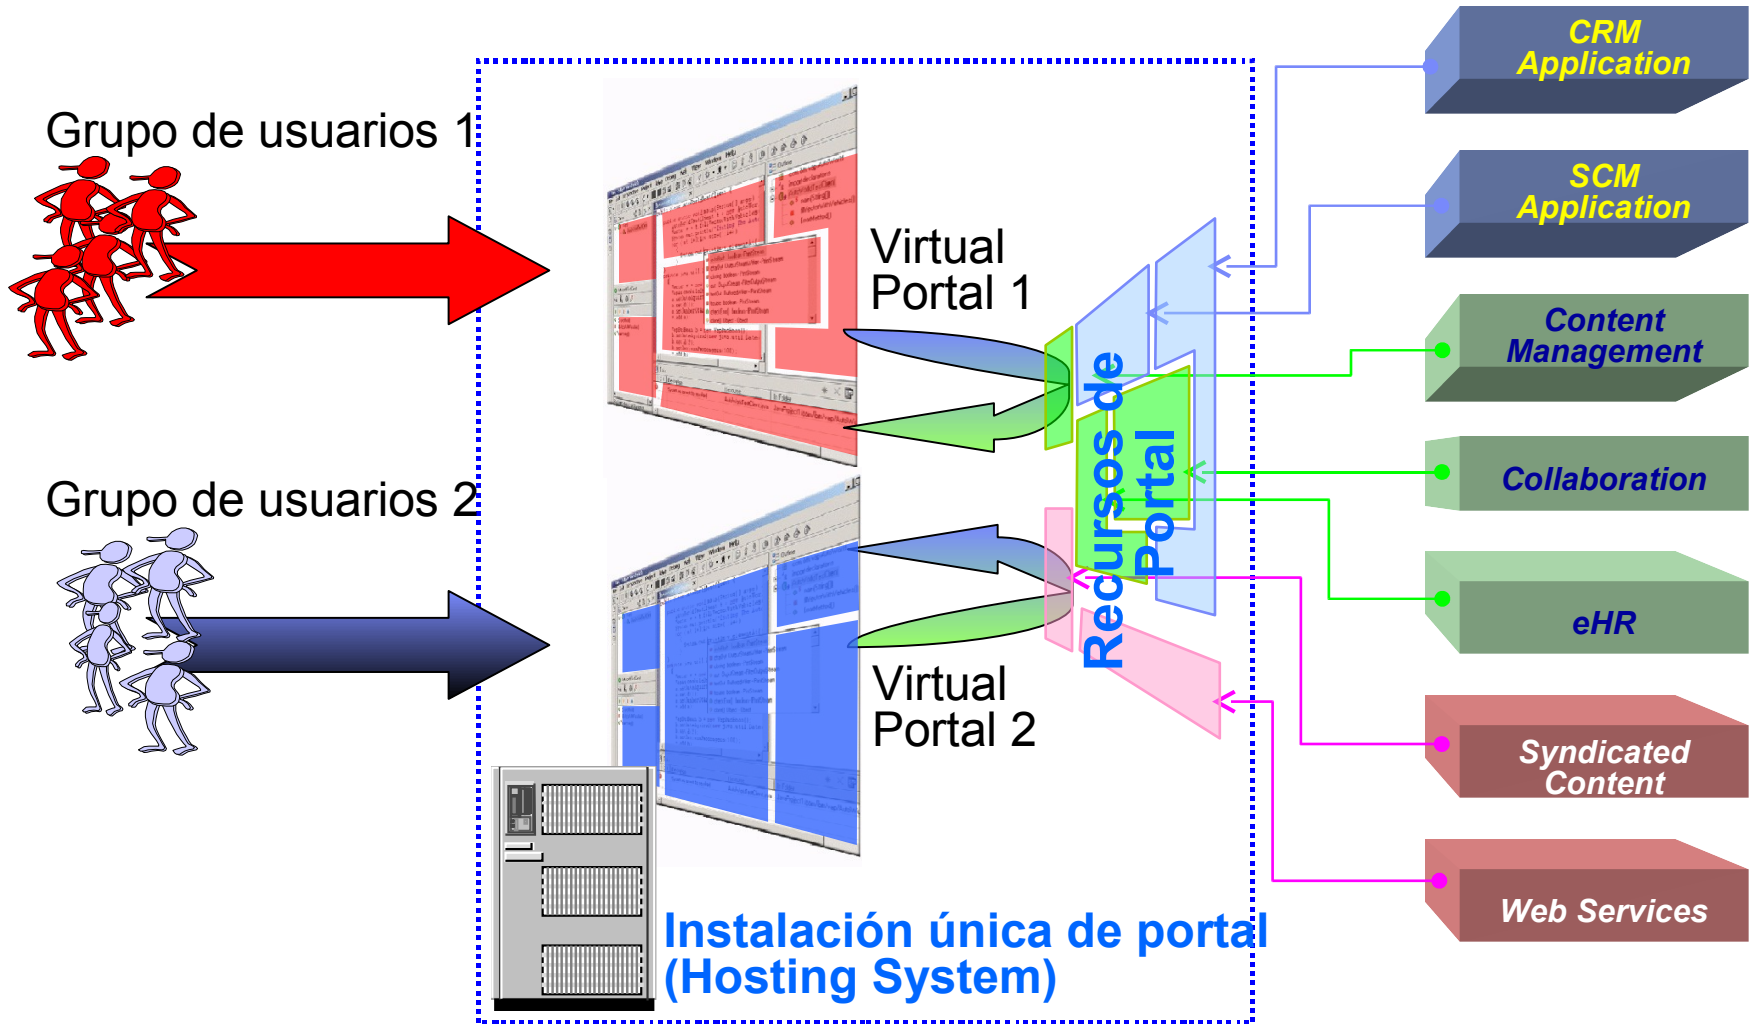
Grupo de usuarios 1

Grupo de usuarios 2

Virtual Portal 1

Virtual Portal 2

Recursos de Portal

Instalación única de portal (Hosting System)

CRM Application

SCM Application

Content Management

Collaboration

eHR

Syndicated Content

Web Services